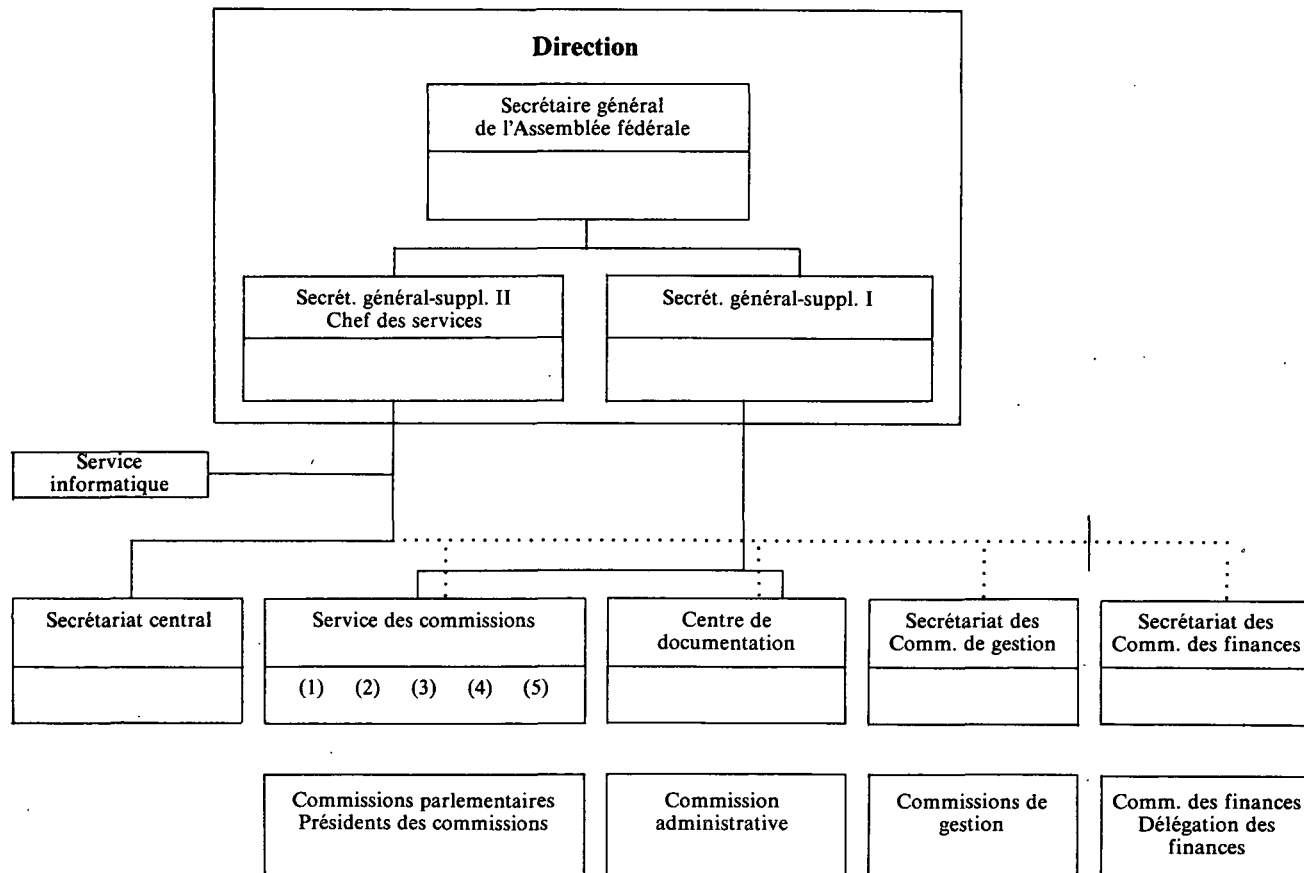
Direction

Secrétaire général de l'Assemblée fédérale

Secrét. général-suppl. II Chef des services

Secrét. général-suppl. I

Service informatique

Secrétariat central

Service des commissions

(1) (2) (3) (4) (5)

Centre de documentation

Secrétariat des Comm. de gestion

Secrétariat des Comm. des finances

Commissions parlementaires Présidents des commissions

Commission administrative

Commissions de gestion

Comm. des finances Délégation des finances